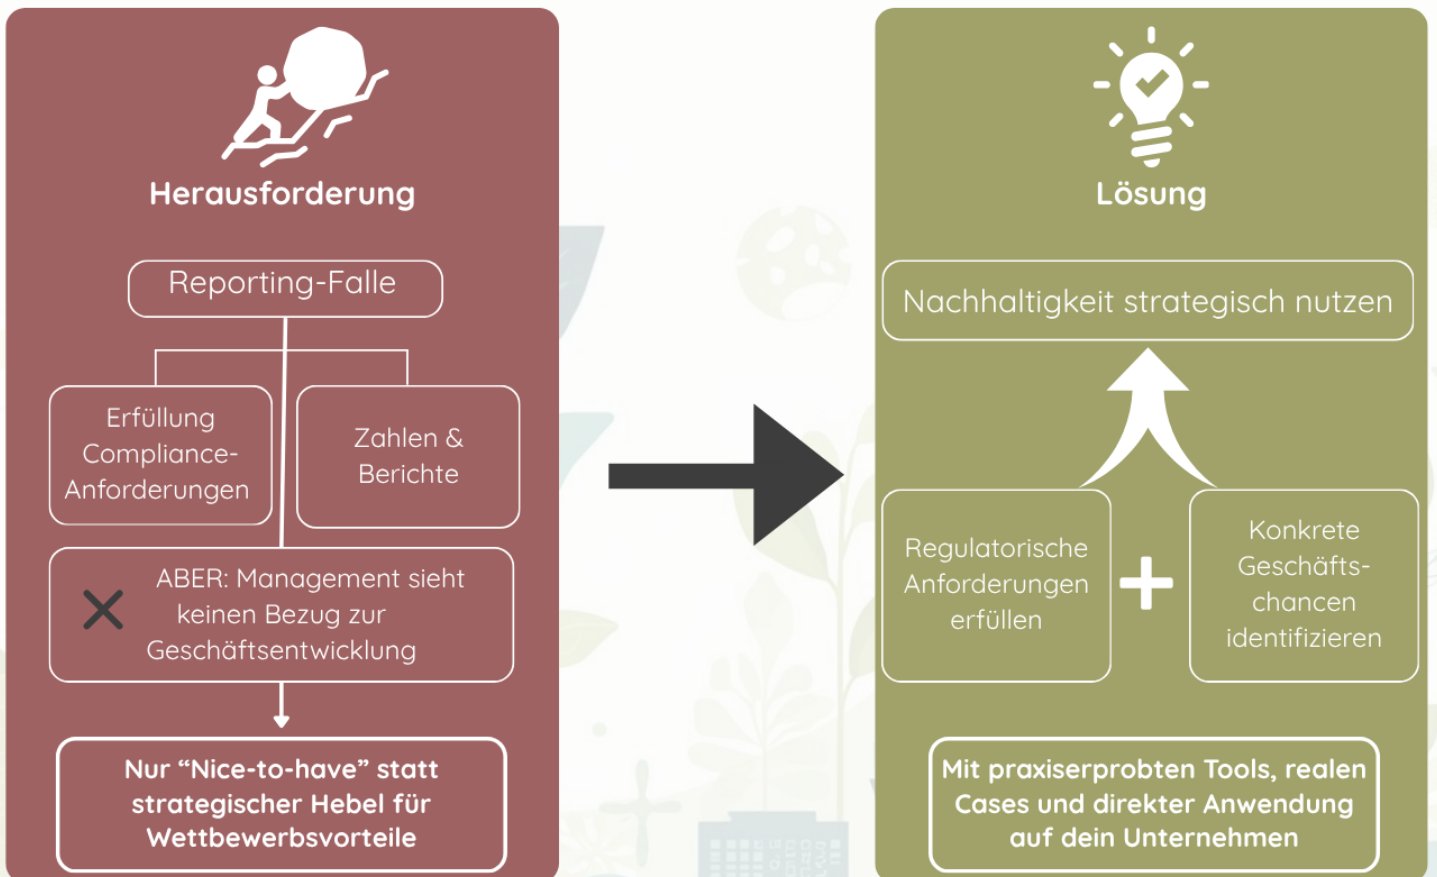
Herausforderung

Reporting-Falle

Erfüllung Compliance-Anforderungen

Zahlen & Berichte

ABER: Management sieht keinen Bezug zur Geschäftsentwicklung

Nur “Nice-to-have” statt strategischer Hebel für Wettbewerbsvorteile

Lösung

Nachhaltigkeit strategisch nutzen

Regulatorische Anforderungen erfüllen

Konkrete Geschäfts-chancen identifizieren

Mit praxiserprobten Tools, realen Cases und direkter Anwendung auf dein Unternehmen